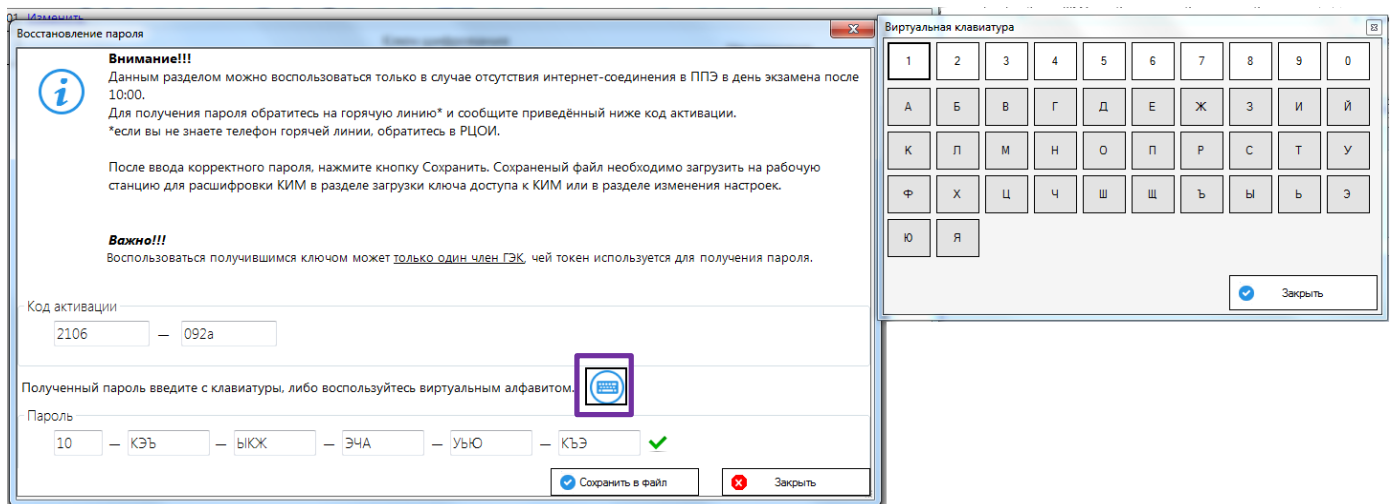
01 Изменить

Восстановление пароля

Ключ шифрования

**Внимание!!!**
Данным разделом можно воспользоваться только в случае отсутствия интернет-соединения в ППЭ в день экзамена после 10:00.
Для получения пароля обратитесь на горячую линию* и сообщите приведённый ниже код активации.
*если вы не знаете телефон горячей линии, обратитесь в РЦОИ.

После ввода корректного пароля, нажмите кнопку Сохранить. Сохраненый файл необходимо загрузить на рабочую станцию для расшифровки КИМ в разделе загрузки ключа доступа к КИМ или в разделе изменения настроек.

**Важно!!!**
Воспользоваться получившимся ключом может только один член ГЭК, чей токен используется для получения пароля.

Код активации
2106 — 092a

Полученный пароль введите с клавиатуры, либо воспользуйтесь виртуальным алфавитом.

Пароль
10 — КЭЪ — ЫКЖ — ЭЧА — УЬЮ — КЪЭ

Сохранить в файл
Закрыть

Виртуальная клавиатура

| 1 | 2 | 3 | 4 | 5 | 6 | 7 | 8 | 9 | 0 |
|---|---|---|---|---|---|---|---|---|---|
| А | Б | В | Г | Д | Е | Ж | З | И | Й |
| К | Л | М | Н | О | П | Р | С | Т | У |
| Ф | Х | Ц | Ч | Ш | Щ | Ъ | Ы | Ь | Э |
| Ю | Я | | | | | | | | |

Закрыть